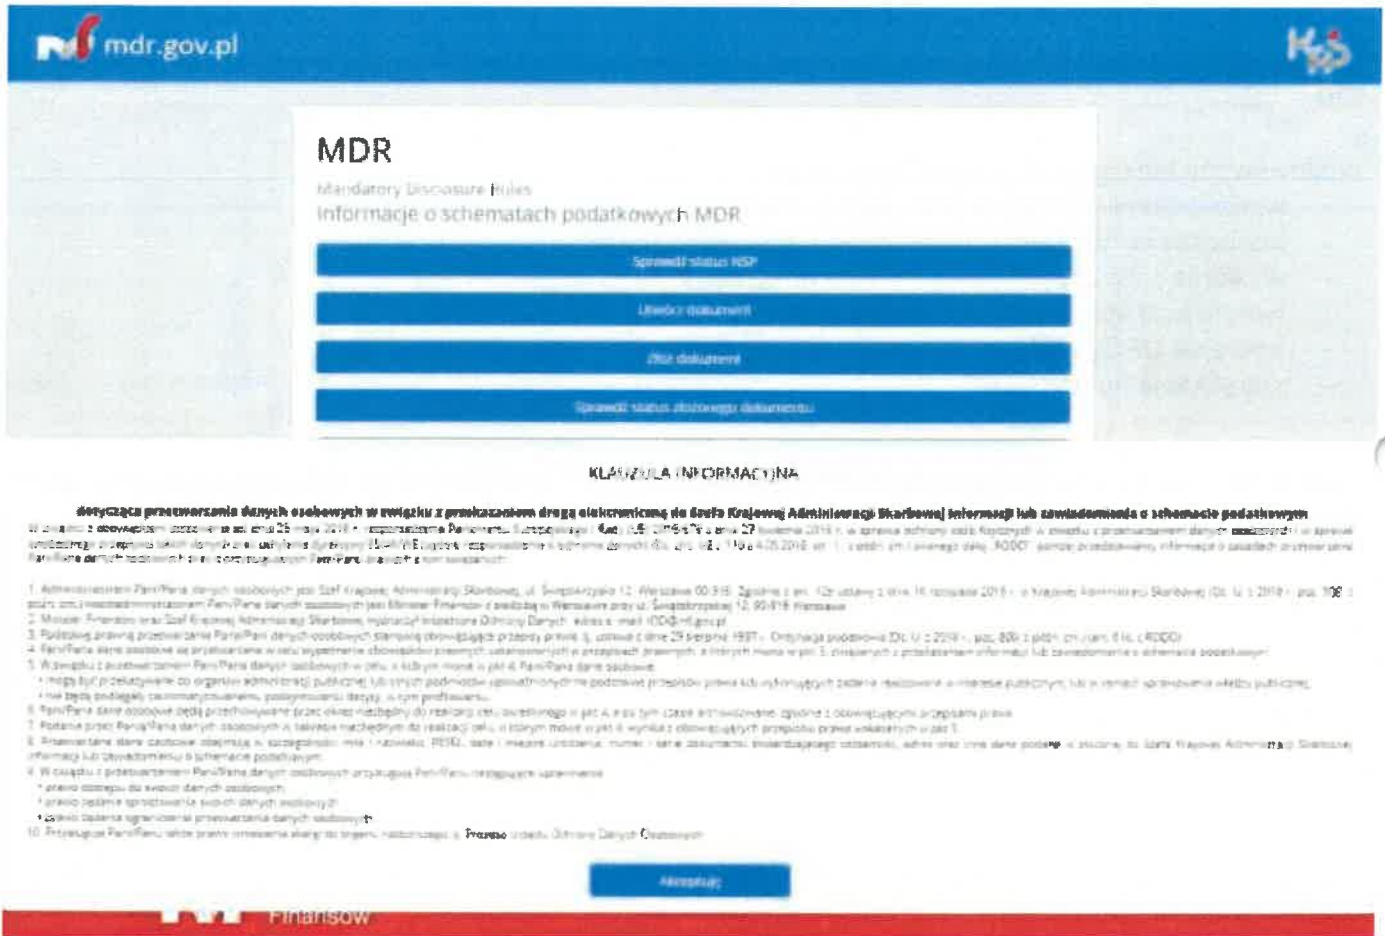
mdr.gov.pl

MDR

Mandatory Disclosure Rules

Informacje o schematach podatkowych MDR

Sprawdź status NSP

Utwórz dokument

Złóż dokument

Sprawdź status złożonego dokumentu

KLAUZULA INFORMACYJNA

dotycząca przetwarzania danych osobowych w związku z przekazaniem drogą elektroniczną do Szefa Krajowej Administracji Skarbowej informacji lub zawiadomienia o schemacie podatkowym

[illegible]

1. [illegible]
2. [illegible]
3. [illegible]
4. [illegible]
5. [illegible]
6. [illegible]
7. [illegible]
8. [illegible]
9. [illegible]
10. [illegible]

Akceptuję

Finansów